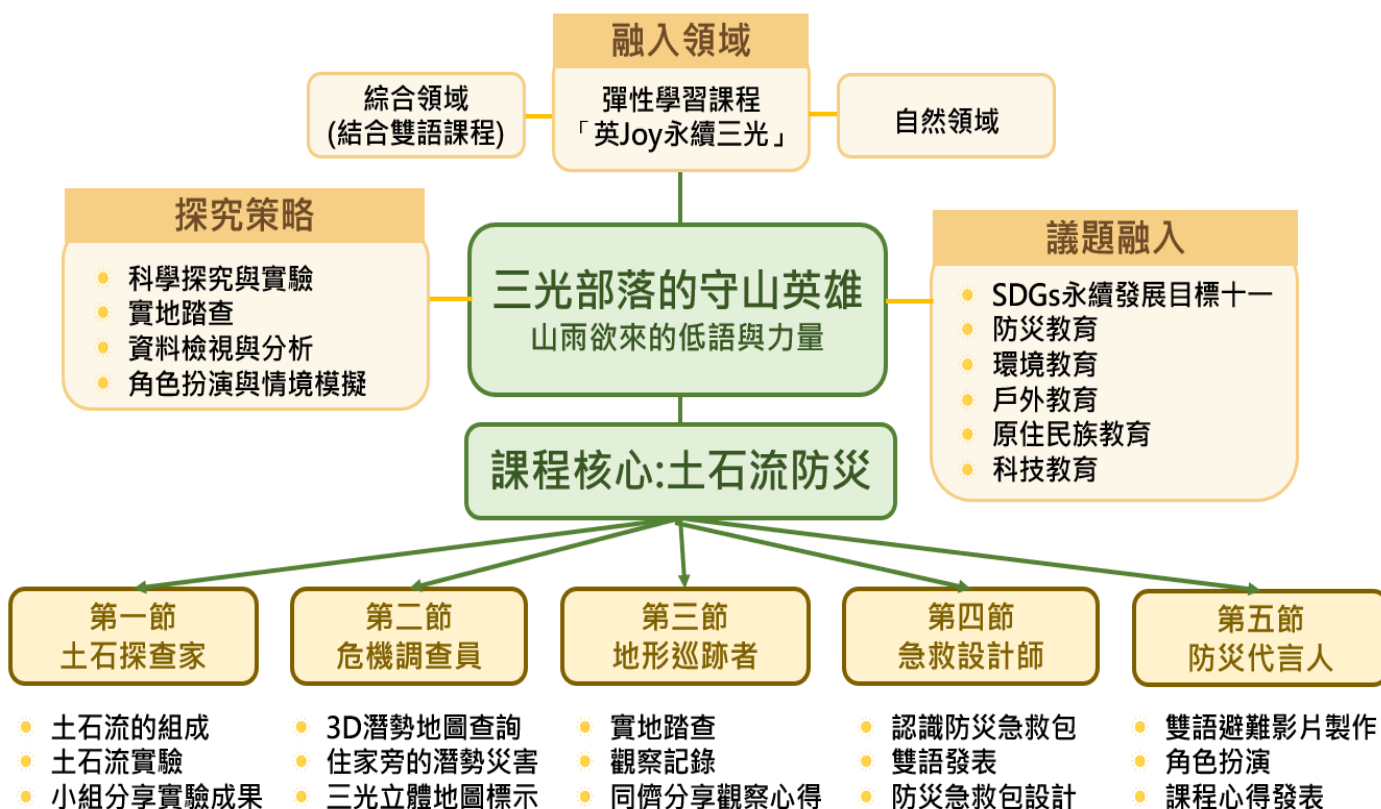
融入領域

綜合領域
(結合雙語課程)

彈性學習課程
「英Joy永續三光」

自然領域

探究策略
- 科學探究與實驗
- 實地踏查
- 資料檢視與分析
- 角色扮演與情境模擬

三光部落的守山英雄
山雨欲來的低語與力量

議題融入
- SDGs永續發展目標十一
- 防災教育
- 環境教育
- 戶外教育
- 原住民族教育
- 科技教育

課程核心:土石流防災

第一節
土石探查家
- 土石流的組成
- 土石流實驗
- 小組分享實驗成果

第二節
危機調查員
- 3D潛勢地圖查詢
- 住家旁的潛勢災害
- 三光立體地圖標示

第三節
地形巡跡者
- 實地踏查
- 觀察記錄
- 同儕分享觀察心得

第四節
急救設計師
- 認識防災急救包
- 雙語發表
- 防災急救包設計

第五節
防災代言人
- 雙語避難影片製作
- 角色扮演
- 課程心得發表